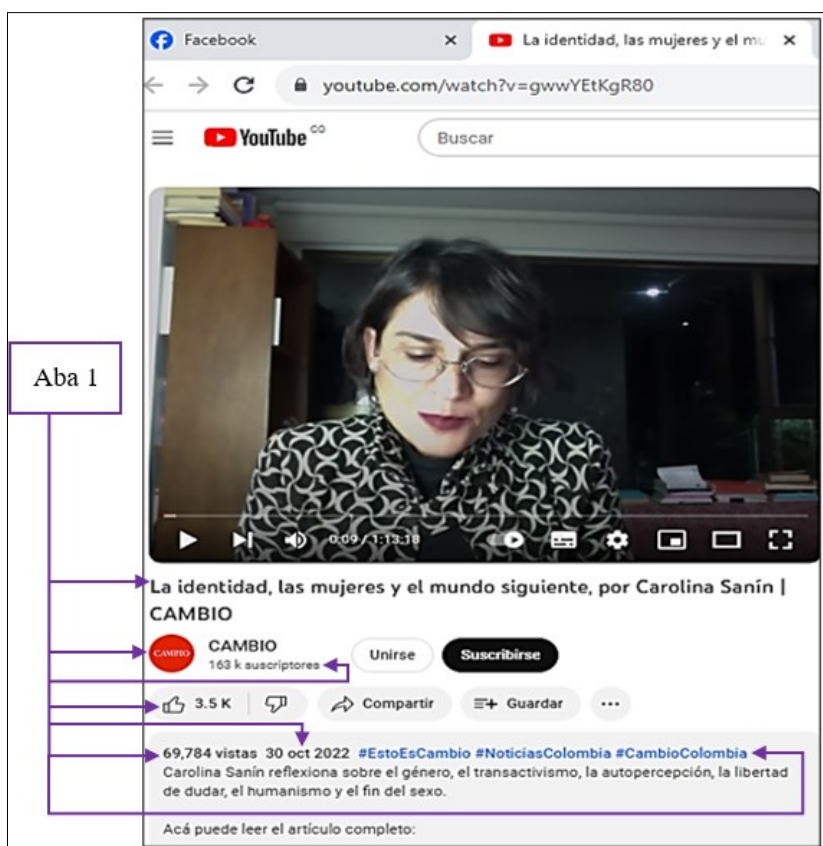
Facebook

La identidad, las mujeres y el mu

youtube.com/watch?v=gwwYEtKgR80

YouTube CO

Buscar

0:09 / 1:13:18

Aba 1

La identidad, las mujeres y el mundo siguiente, por Carolina Sanín | CAMBIO

CAMBIO

CAMBIO

163 k suscriptores

Unirse

Suscribirse

3.5 K

Compartir

Guardar

...

69,784 vistas 30 oct 2022 #EstoEsCambio #NoticiasColombia #CambioColombia

Carolina Sanín reflexiona sobre el género, el transactivismo, la autopercepción, la libertad de dudar, el humanismo y el fin del sexo.

Acá puede leer el artículo completo: